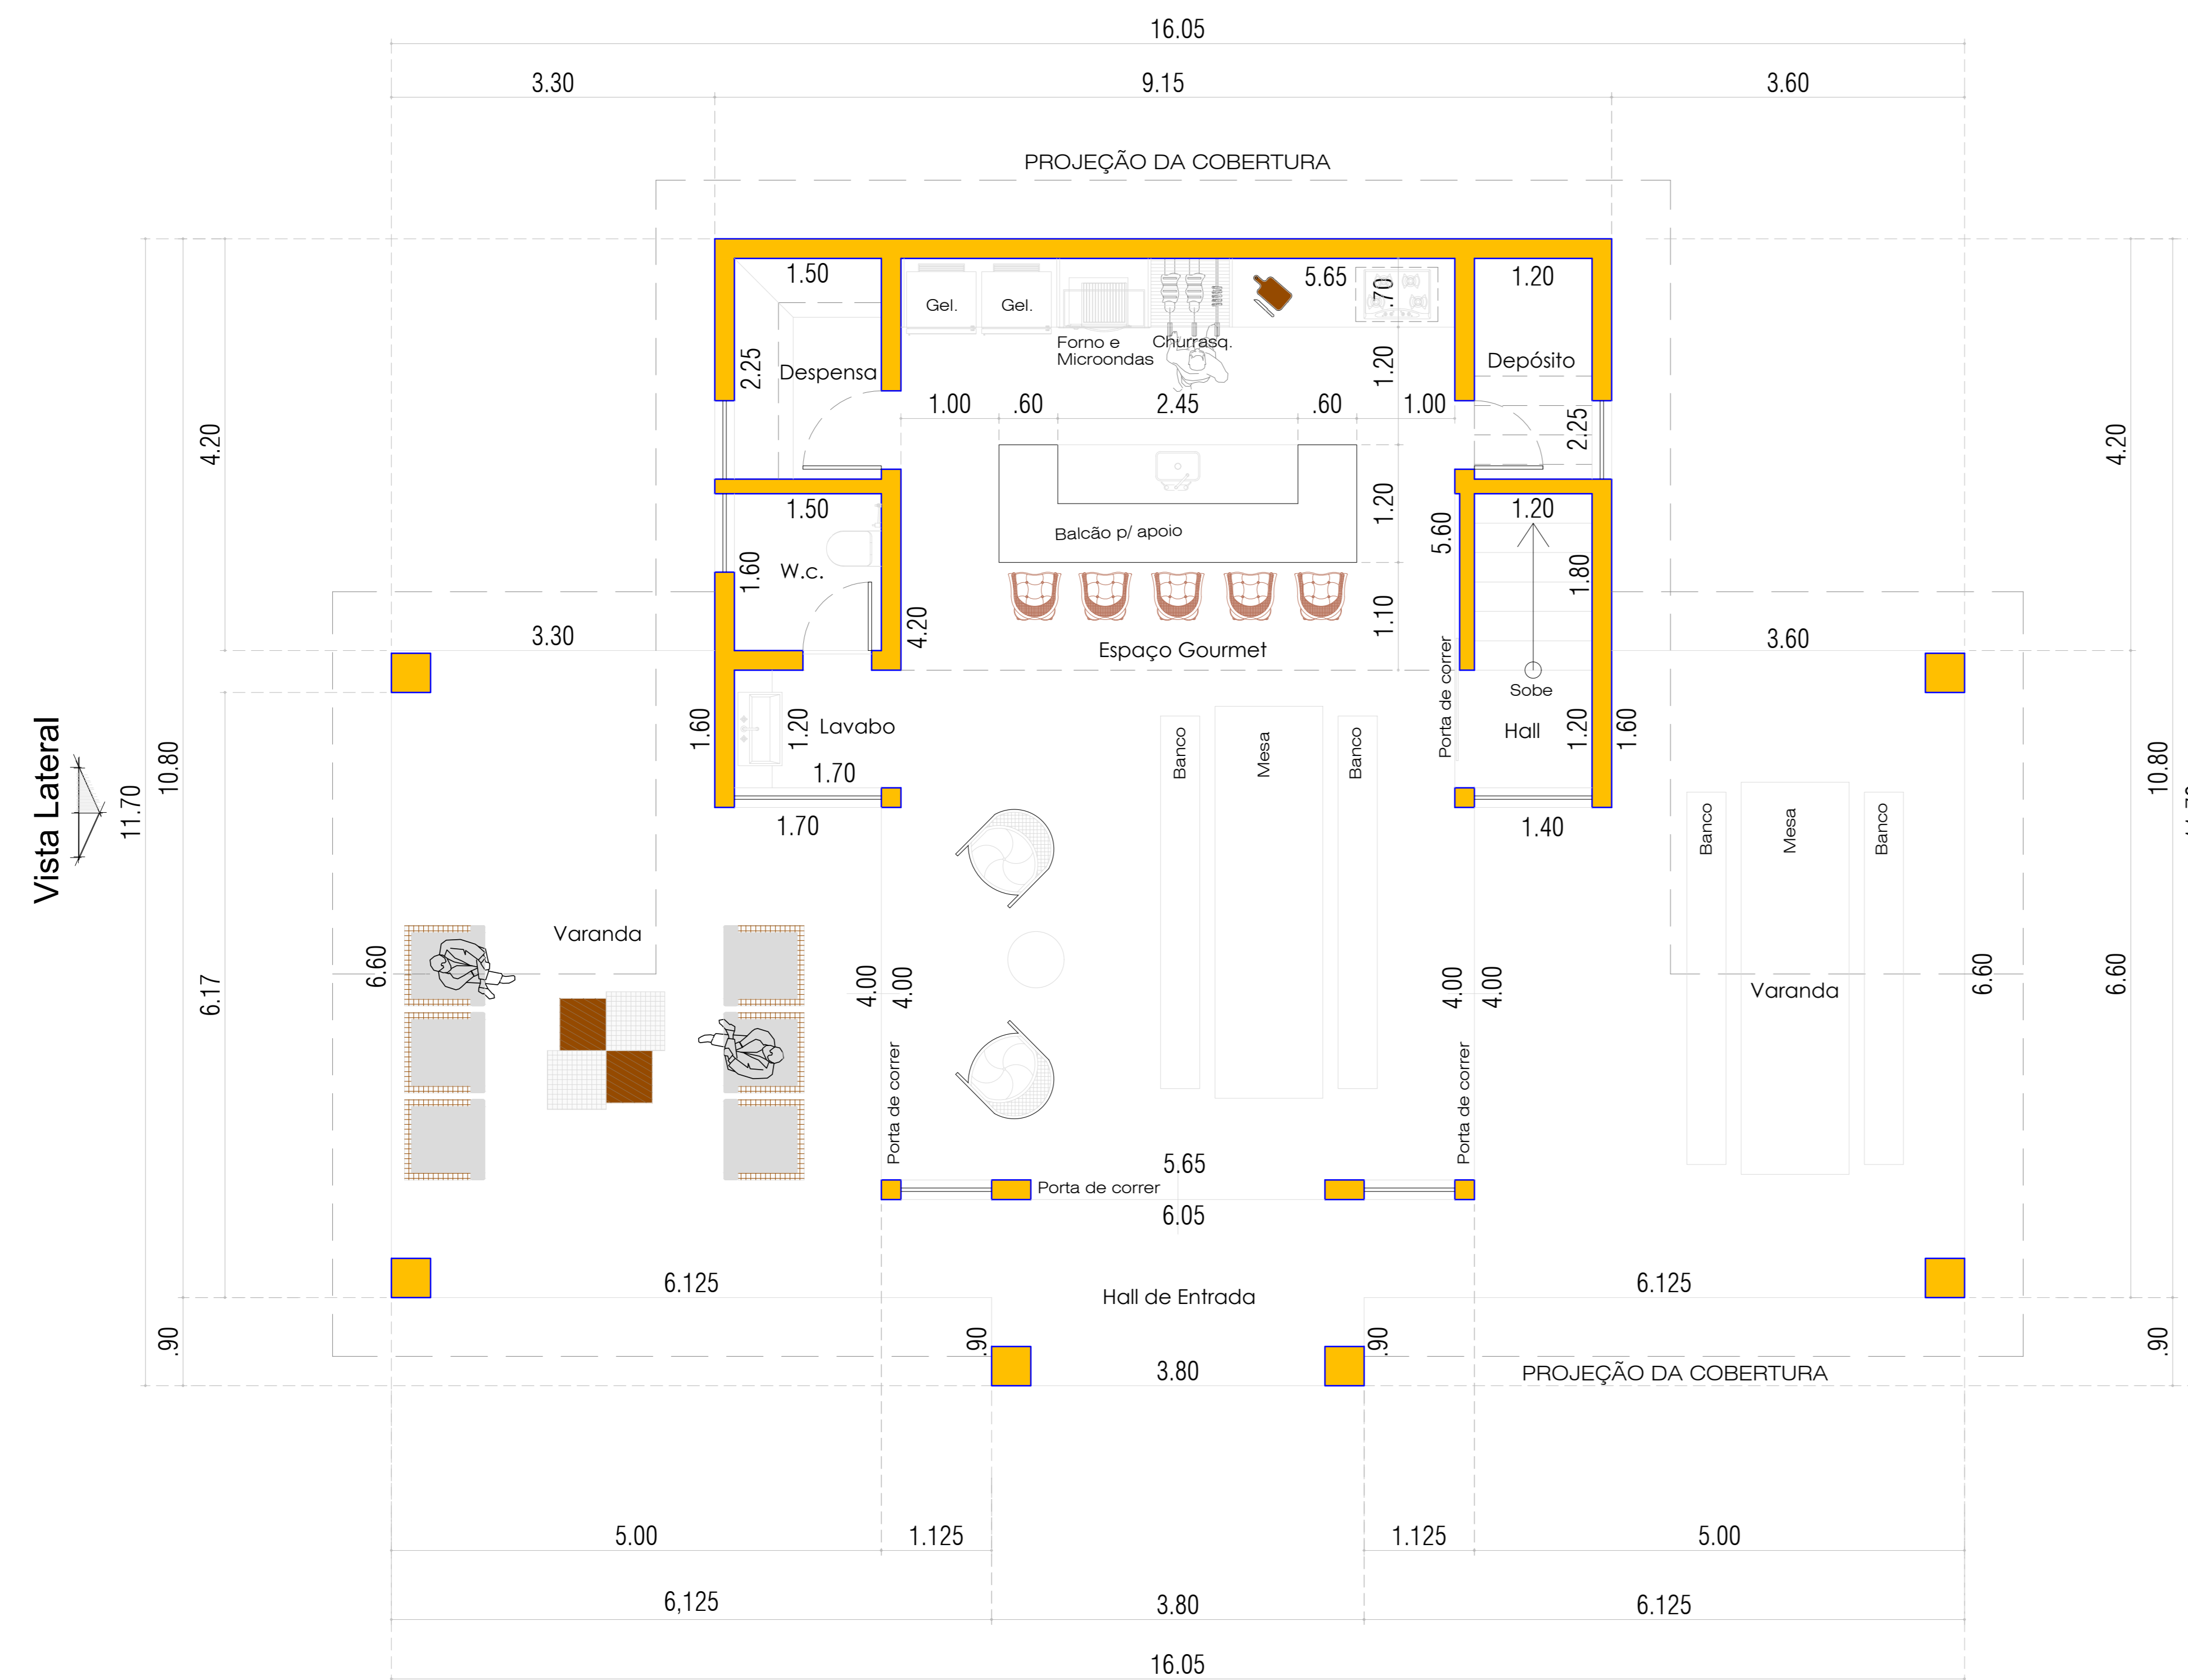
16.05

3.30 9.15 3.60

PROJEÇÃO DA COBERTURA

1.50 5.65 1.20

Gel. Gel.

.70

Forno e Microondas Churrasq.

2.25 Despensa 1.20 Depósito

1.00 .60 2.45 .60 1.00

2.25

4.20 4.20

1.50 1.20

W.c. Balcão p/ apoio 1.20 5.60

1.60 1.80

4.20 1.10

3.30 Espaço Gourmet 3.60

Porta de correr Sobe

Hall

1.60 1.20 Lavabo Banco Mesa Banco 1.20 1.60

1.70

Vista Lateral

11.70 10.80 1.70 1.40 10.80

Banco Mesa Banco

Varanda

6.60 6.17 4.00 4.00 4.00 4.00 6.60 6.60

Varanda

Porta de correr Porta de correr

5.65

Porta de correr

6.05

6.125 6.125

Hall de Entrada

.90 .90 .90 .90

3.80

PROJEÇÃO DA COBERTURA

5.00 1.125 1.125 5.00

6,125 3.80 6.125

16.05